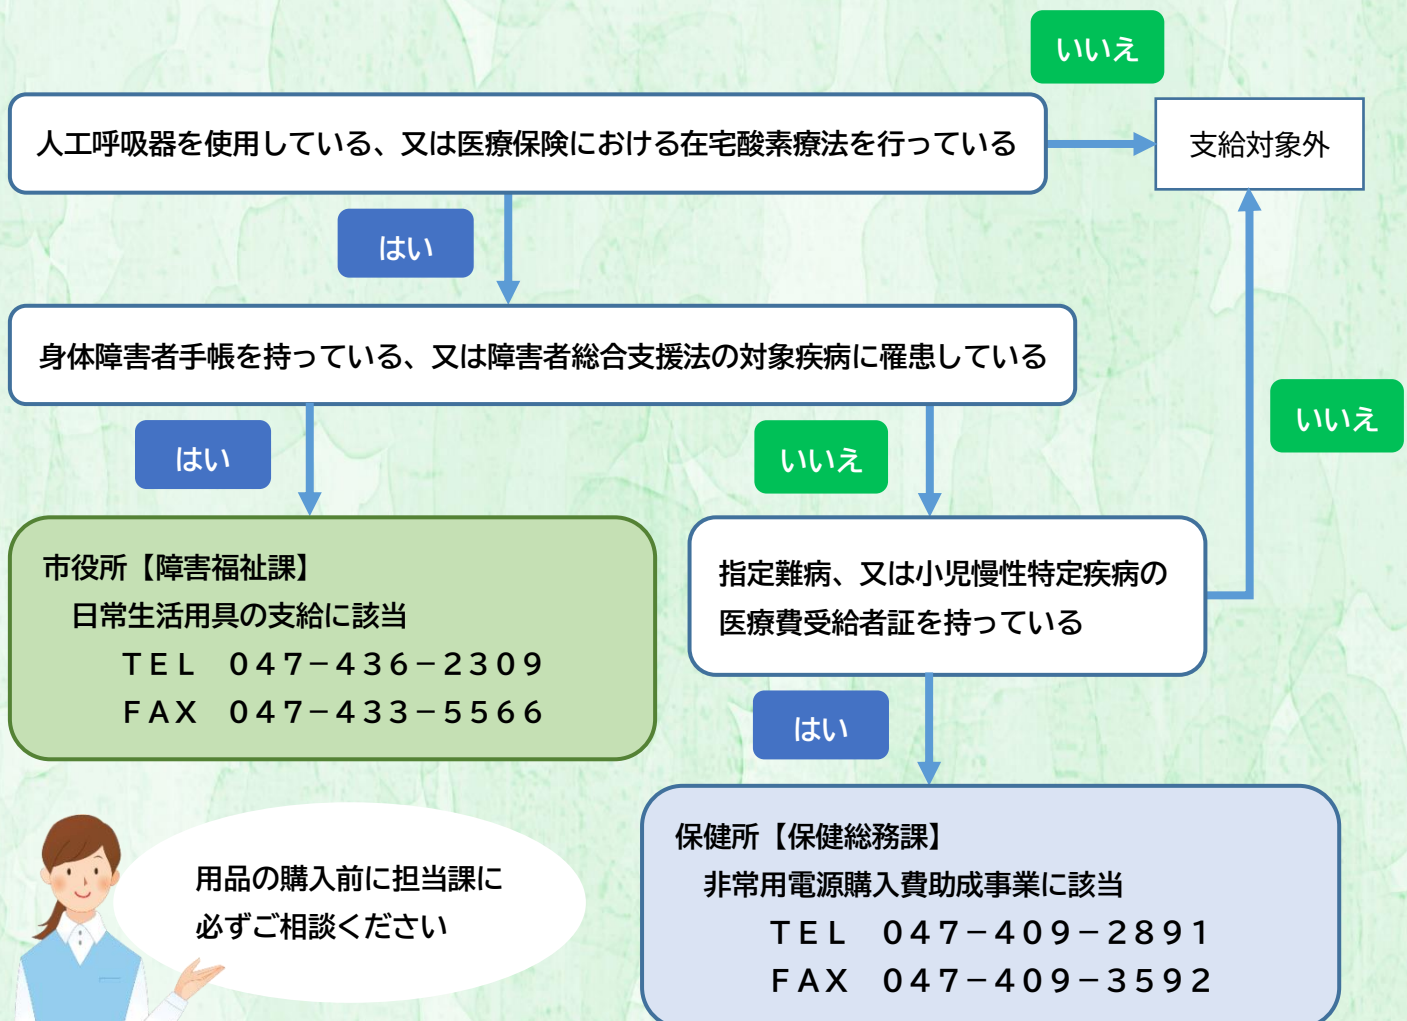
いいえ

人工呼吸器を使用している、又は医療保険における在宅酸素療法を行っている

支給対象外

はい

身体障害者手帳を持っている、又は障害者総合支援法の対象疾病に罹患している

いいえ

はい

いいえ

市役所【障害福祉課】
日常生活用具の支給に該当
TEL 047−436−2309
FAX 047−433−5566

指定難病、又は小児慢性特定疾病の医療費受給者証を持っている

はい

用品の購入前に担当課に必ずご相談ください

保健所【保健総務課】
非常用電源購入費助成事業に該当
TEL 047−409−2891
FAX 047−409−3592